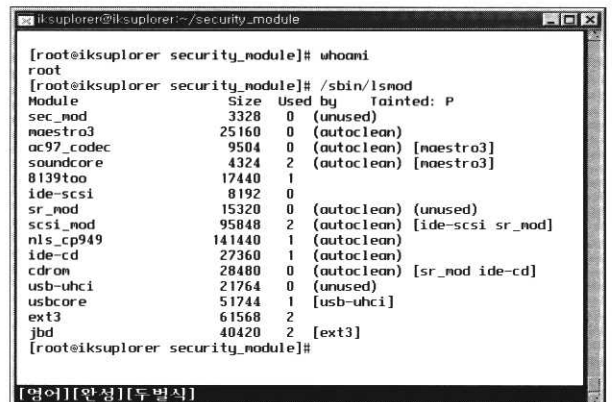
iksuplorer@iksuplorer:~/security_module

[root@iksuplorer security_module]# whoami
root
[root@iksuplorer security_module]# /sbin/lsmod

| Module | Size | Used by | Tainted: P |
|---|---|---|---|
| sec_mod | 3328 | 0 | (unused) |
| maestro3 | 25160 | 0 | (autoclean) |
| ac97_codec | 9504 | 0 | (autoclean) [maestro3] |
| soundcore | 4324 | 2 | (autoclean) [maestro3] |
| 8139too | 17440 | 1 | |
| ide-scsi | 8192 | 0 | |
| sr_mod | 15320 | 0 | (autoclean) (unused) |
| scsi_mod | 95848 | 2 | (autoclean) [ide-scsi sr_mod] |
| nls_cp949 | 141440 | 1 | (autoclean) |
| ide-cd | 27360 | 1 | (autoclean) |
| cdrom | 28480 | 0 | (autoclean) [sr_mod ide-cd] |
| usb-uhci | 21764 | 0 | (unused) |
| usbcore | 51744 | 1 | [usb-uhci] |
| ext3 | 61568 | 2 | |
| jbd | 40420 | 2 | [ext3] |

[root@iksuplorer security_module]#

[영어][완성][두벌식]